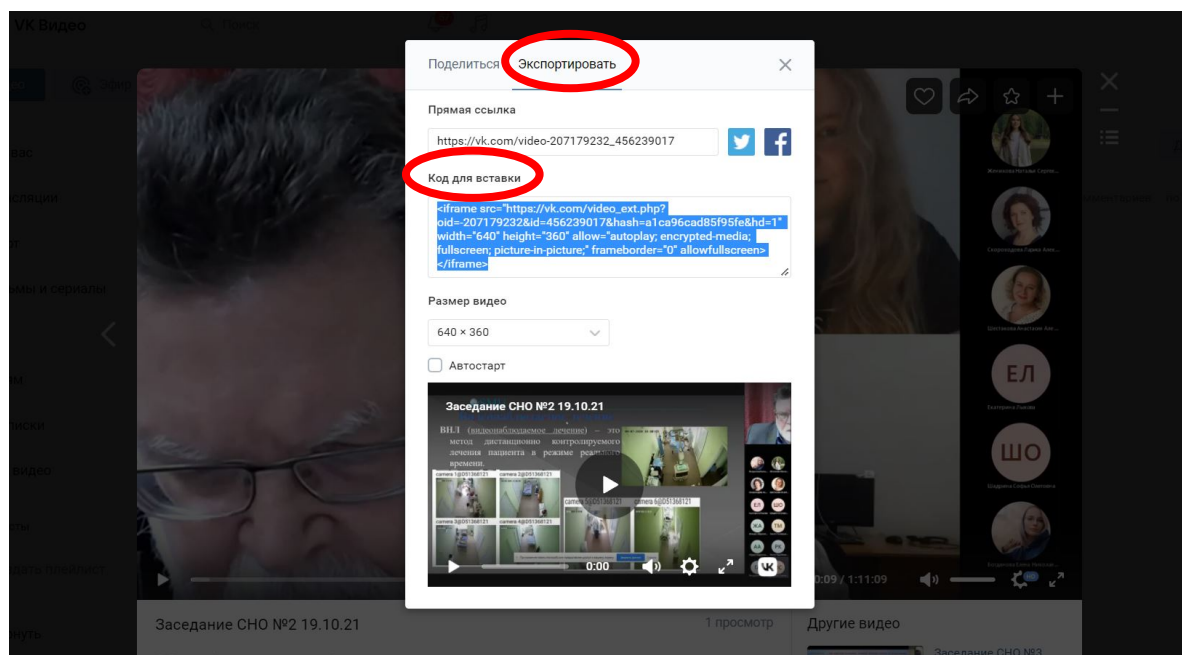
VK Видео

Поделиться Экспортировать

Прямая ссылка

https://vk.com/video-207179232_456239017

Код для вставки

<iframe src="https://vk.com/video_ext.php?oid=-207179232&id=456239017&hash=a1ca96cad85f95fe&hd=1" width="640" height="360" allow="autoplay; encrypted-media; fullscreen; picture-in-picture;" frameborder="0" allowfullscreen></iframe>

Размер видео

640 × 360

Автостарт

Заседание СНО №2 19.10.21

ВНЛ (видеонаблюдаемое лечение) – это метод дистанционно контролируемого лечения пациента в режиме реального времени.

0:00

ЕЛ

ШО

0:09 / 1:11:09

Заседание СНО №2 19.10.21

1 просмотр

Другие видео

Заседание СНО №3